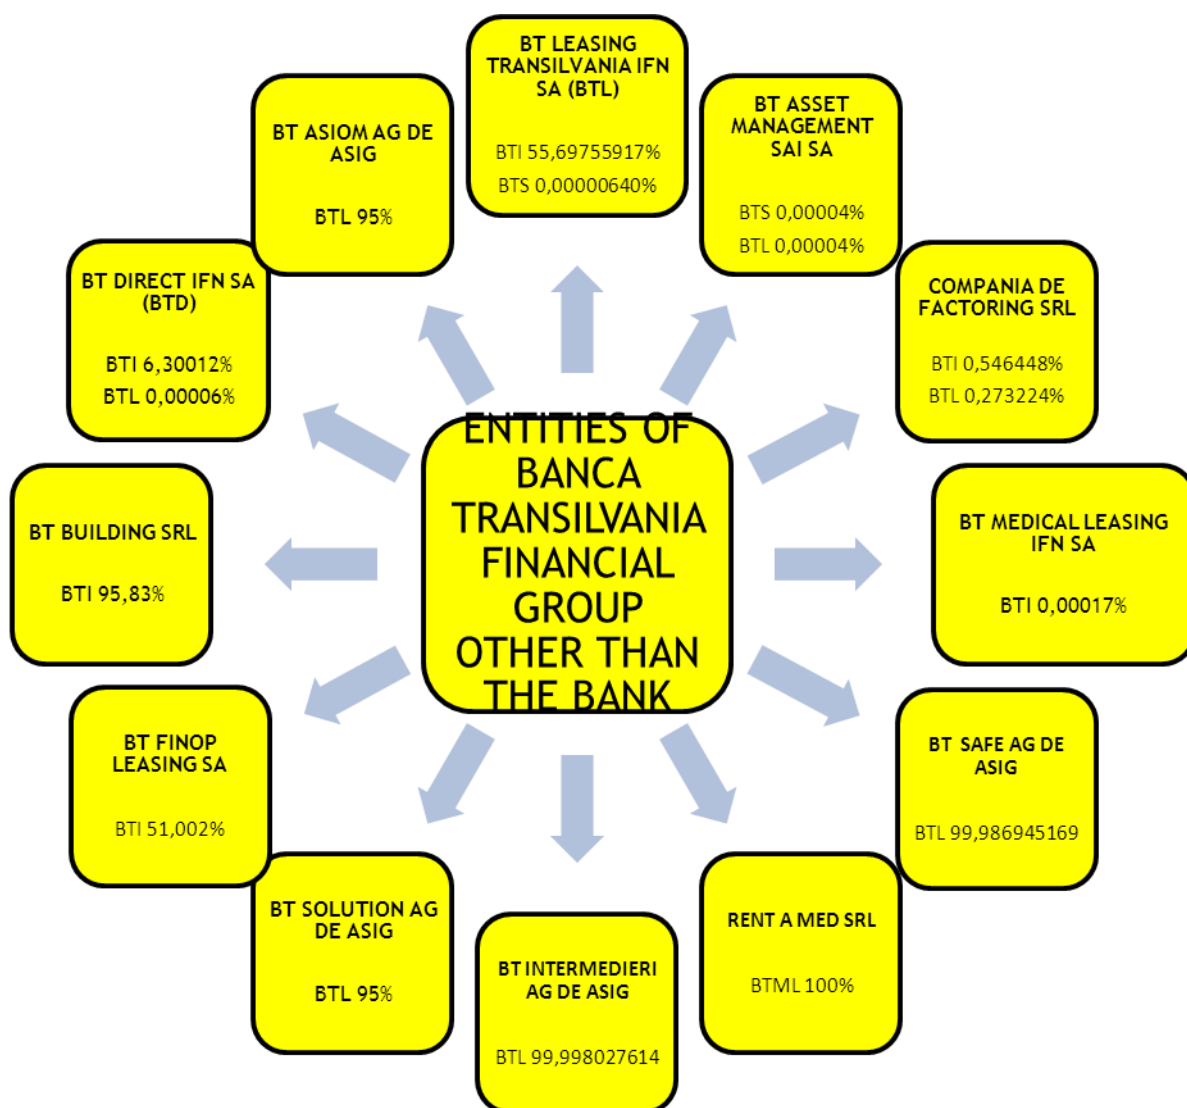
ENTITIES OF BANCA TRANSILVANIA FINANCIAL GROUP OTHER THAN THE BANK

BT LEASING TRANSILVANIA IFN SA (BTL)

BTI 55,69755917%

BTS 0,00000640%

BT ASSET MANAGEMENT SAI SA

BTS 0,00004%

BTL 0,00004%

COMPANIA DE FACTORING SRL

BTI 0,546448%

BTL 0,273224%

BT MEDICAL LEASING IFN SA

BTI 0,00017%

BT SAFE AG DE ASIG

BTL 99,986945169

RENT A MED SRL

BTML 100%

BT INTERMEDIERI AG DE ASIG

BTL 99,998027614

BT SOLUTION AG DE ASIG

BTL 95%

BT FINOP LEASING SA

BTI 51,002%

BT BUILDING SRL

BTI 95,83%

BT DIRECT IFN SA (BTD)

BTI 6,30012%

BTL 0,00006%

BT ASIOM AG DE ASIG

BTL 95%